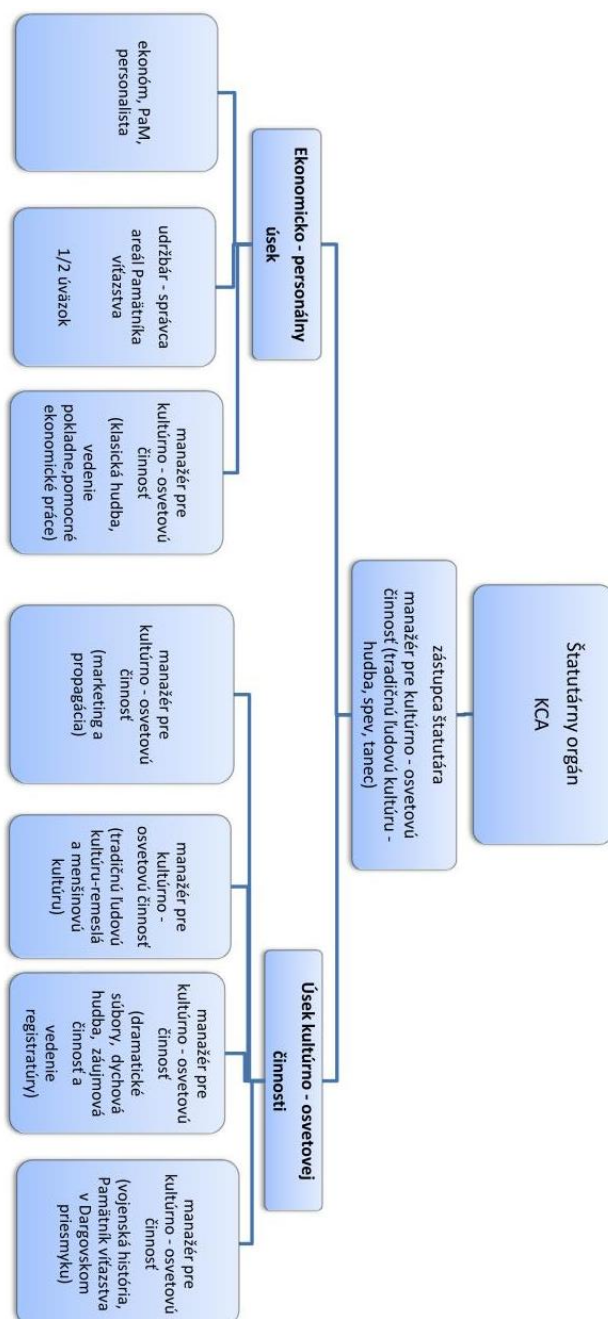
Štatutárny orgán KCA

zástupca štatutára manažér pre kultúrno - osvetovú činnosť (tradičnú ľudovú kultúru - hudba, spev, tanec)

Ekonomicko - personálny úsek

ekonóm, PaM, personalista

udržbár - správca areáli Pamätníka víťazstva

1/2 úväzok

manažér pre kultúrno - osvetovú činnosť (klasická hudba, vedenie pokladne,pomocné ekonomické práce)

Úsek kultúrno - osvetovej činnosti

manažér pre kultúrno - osvetovú činnosť (marketing a propagácia)

manažér pre kultúrno - osvetovú činnosť (tradičnú ľudovú kultúru-remeslá a menšinovú kultúru)

manažér pre kultúrno - osvetovú činnosť (dramatické súbory, dychová hudba, záujmová činnosť a vedenie registratúry)

manažér pre kultúrno - osvetovú činnosť (vojenská história, Pamätník víťazstva v Dargovskom priesmyku)